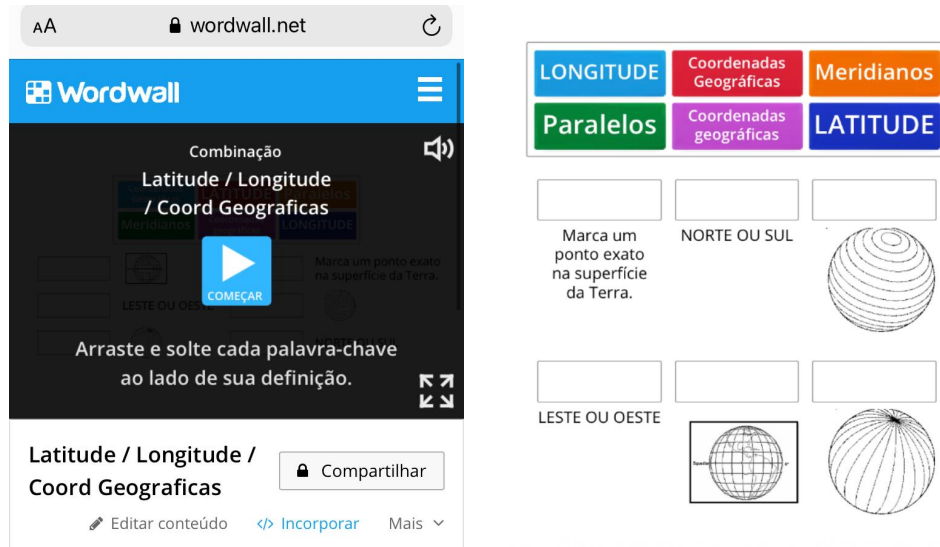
AA wordwall.net

Wordwall

Combinação

Latitude / Longitude / Coord Geograficas

COMEÇAR

Arraste e solte cada palavra-chave ao lado de sua definição.

Latitude / Longitude / Coord Geograficas

Compartilhar

Editar conteúdo

Incorporar

Mais

LONGITUDE

Coordenadas Geográficas

Meridianos

Paralelos

Coordenadas geográficas

LATITUDE

Marca um ponto exato na superfície da Terra.

NORTE OU SUL

LESTE OU OESTE